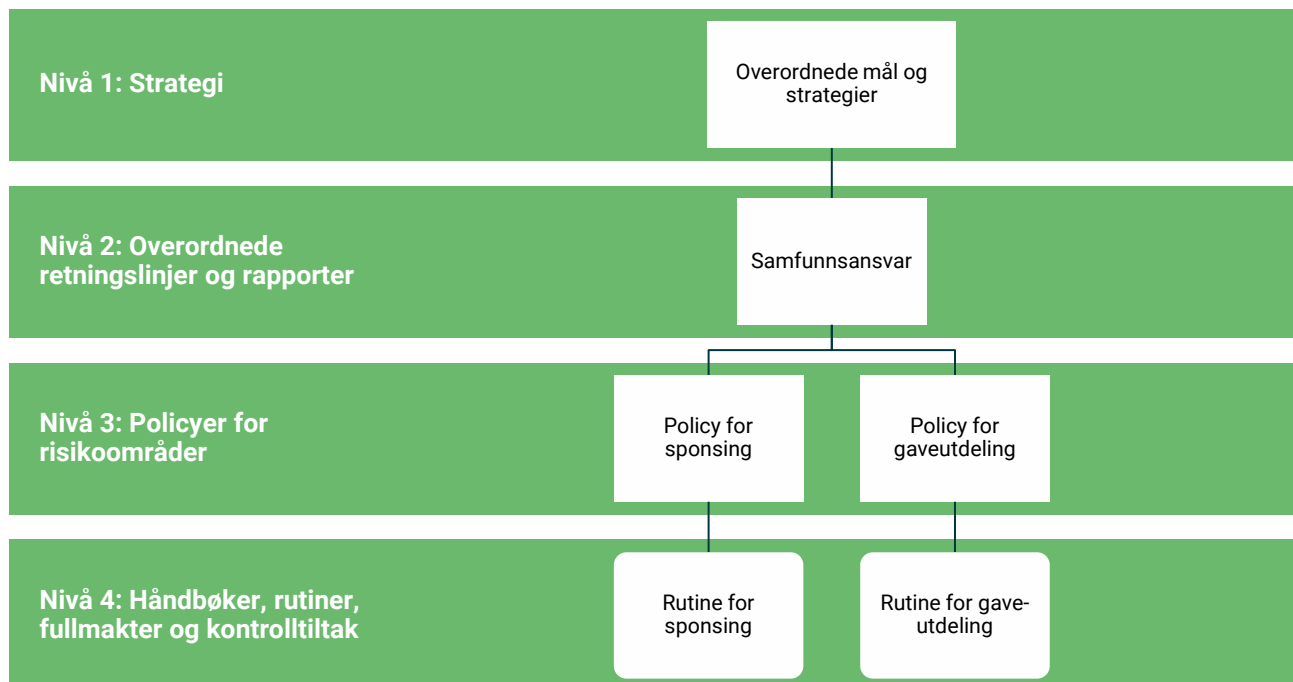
Nivå 1: Strategi

Overordnede mål og strategier

Nivå 2: Overordnede retningslinjer og rapporter

Samfunnsansvar

Nivå 3: Policyer for risikoområder

Policy for sponsing

Policy for gaveutdeling

Nivå 4: Håndbøker, rutiner, fullmakter og kontrolltiltak

Rutine for sponsing

Rutine for gaveutdeling